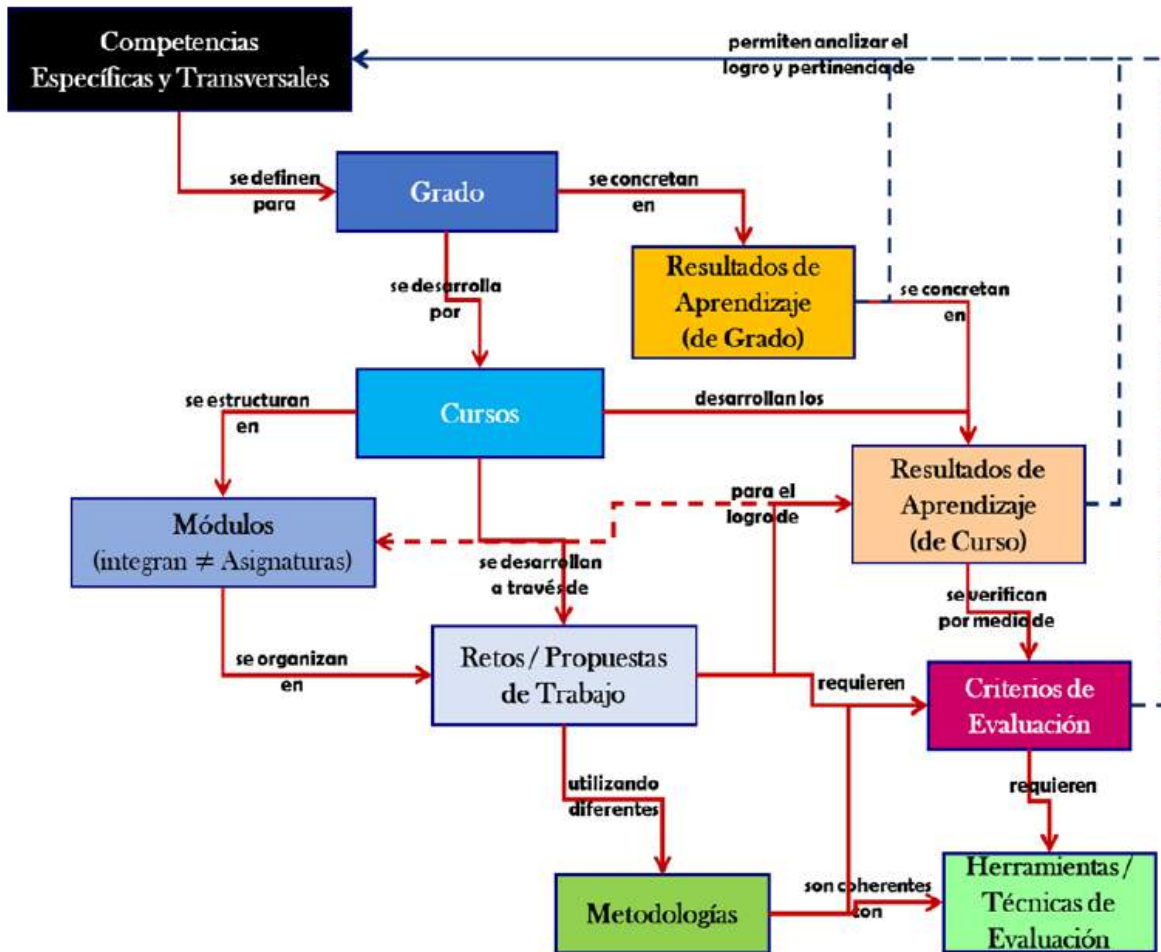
Competencias Específicas y Transversales

permiten analizar el logro y pertinencia de

se definen para

Grado

se concretan en

Resultados de Aprendizaje (de Grado)

se desarrolla por

se concretan en

Cursos

se estructuran en

desarrollan los

Resultados de Aprendizaje (de Curso)

Módulos (integran ≠ Asignaturas)

para el logro de

se desarrollan a través de

se verifican por medio de

se organizan en

Retos / Propuestas de Trabajo

requieren

Criterios de Evaluación

utilizando diferentes

requieren

Metodologías

son coherentes con

Herramientas / Técnicas de Evaluación